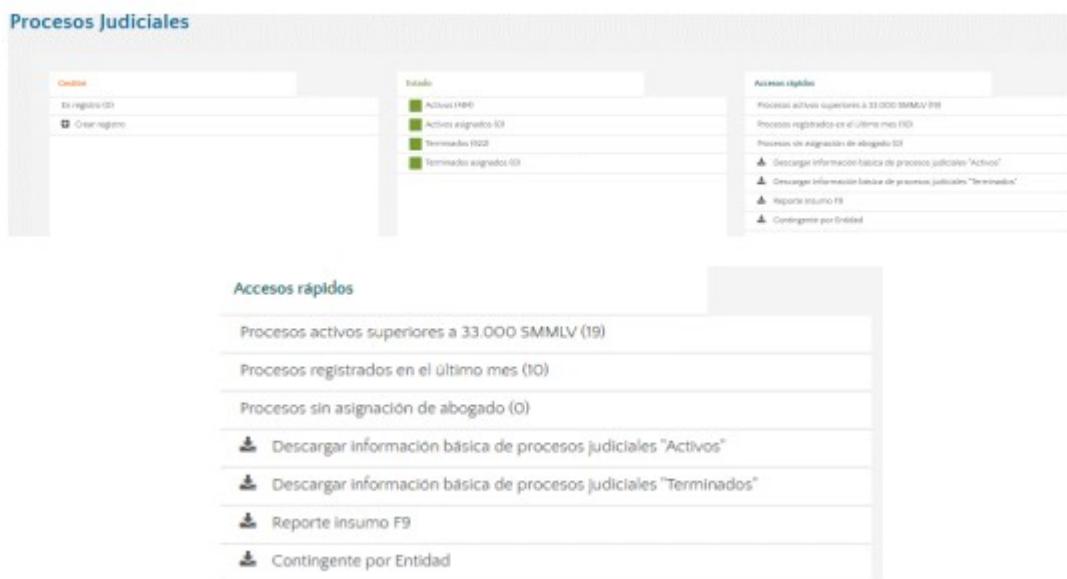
Procesos Judiciales

Gestión

En registro (0)

Crear registro

Estado

Activos (484)

Activos asignados (0)

Terminados (922)

Terminados asignados (0)

Accesos rápidos

Procesos activos superiores a 33.000 SMMLV (19)

Procesos registrados en el último mes (10)

Procesos sin asignación de abogado (0)

Descargar información básica de procesos judiciales "Activos"

Descargar información básica de procesos judiciales "Terminados"

Reporte insumo F9

Contingente por Entidad

Accesos rápidos

Procesos activos superiores a 33.000 SMMLV (19)

Procesos registrados en el último mes (10)

Procesos sin asignación de abogado (0)

Descargar información básica de procesos judiciales "Activos"

Descargar información básica de procesos judiciales "Terminados"

Reporte insumo F9

Contingente por Entidad